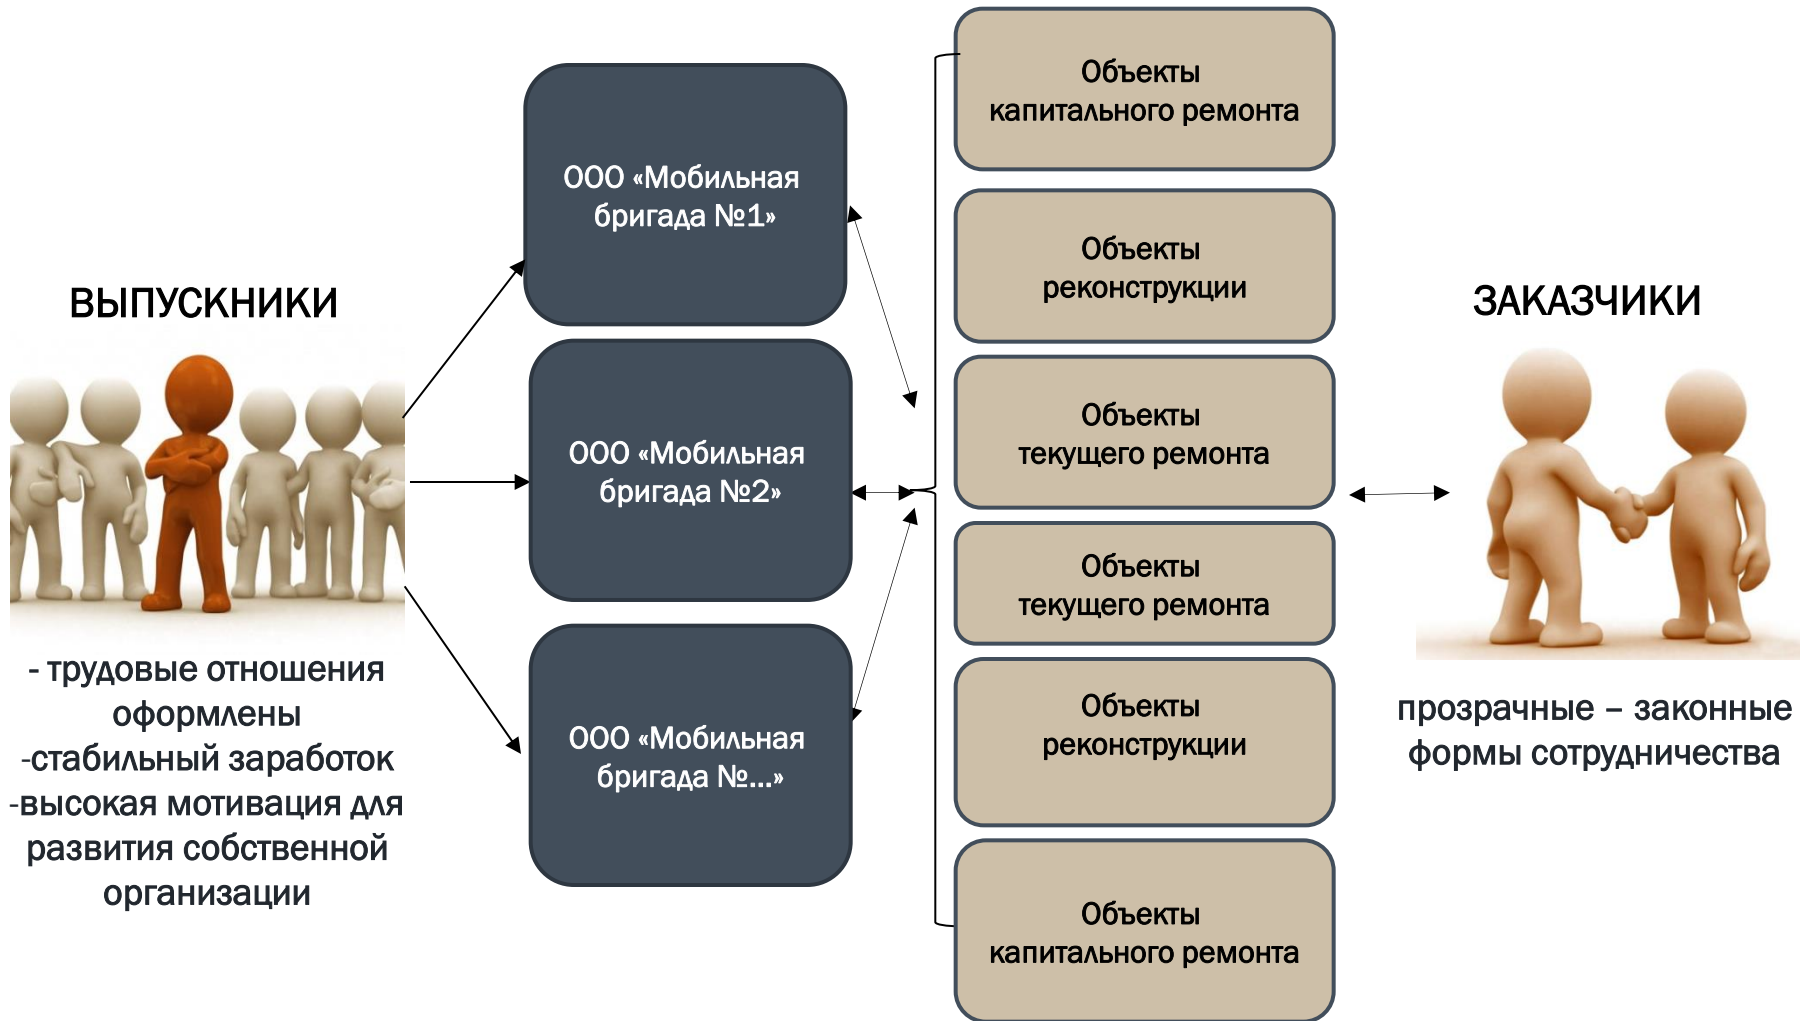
ВЫПУСКНИКИ

- трудовые отношения оформлены
-стабильный заработок
-высокая мотивация для развития собственной организации

ООО «Мобильная бригада №1»

ООО «Мобильная бригада №2»

ООО «Мобильная бригада №...»

Объекты капитального ремонта

Объекты реконструкции

Объекты текущего ремонта

Объекты текущего ремонта

Объекты реконструкции

Объекты капитального ремонта

ЗАКАЗЧИКИ

прозрачные – законные формы сотрудничества